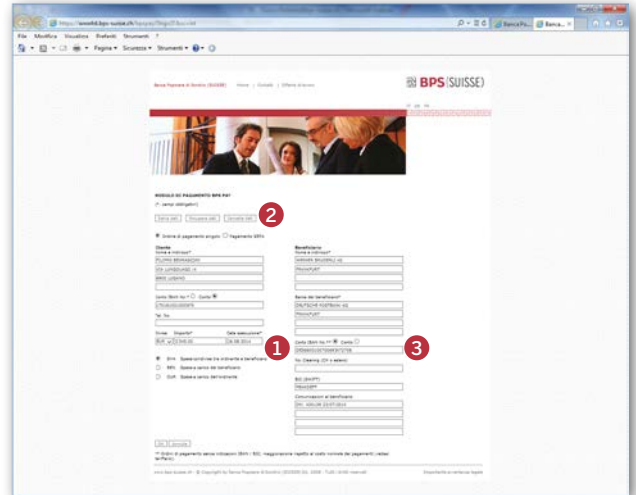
https://ewebit.bps-suisse.ch

Banca Po... Banca...

File Modifica Visualizza Preferiti Strumenti ?

Pagina ▾ Sicurezza ▾ Strumenti ▾

Banca Popolare di Sondrio (SUISSE) Home | Contatti | Offerte di lavoro

BPS (SUISSE)

MODULO DI PAGAMENTO BPS PAY

(*: campi obbligatori)

Salva dati Recupera dati Cancella dati

2

Ordine di pagamento singolo Pagamento SEPA

Cliente
Nome e indirizzo*
FILIPPO BERNASCONI
VIA LUGANO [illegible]
6900 LUGANO

Conto (Banca No.)* Conto
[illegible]

Tel. No.

Divisa Importo* Data esecuzione*
EUR 345.00 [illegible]

1

SHA Spese condivise tra ordinante e beneficiario
BEN Spese a carico del beneficiario
OUR Spese a carico dell'ordinante

Beneficiario
Nome e indirizzo*
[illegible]
FRANKFURT

Banca del beneficiario*
DEUTSCHE POSTBANK AG
FRANKFURT

Conto (IBAN No.)* Conto
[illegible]

3

No. Clearing (CH o estero)

BIC (SWIFT)
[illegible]

Comunicazioni al beneficiario
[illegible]

OK Annulla

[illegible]

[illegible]